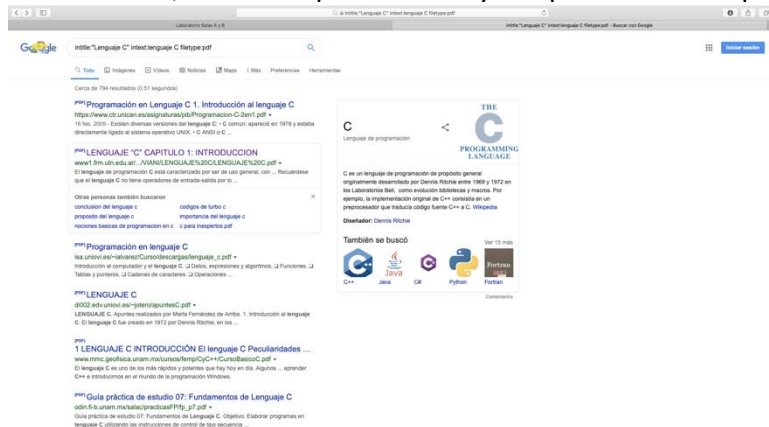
intitle:"Lenguaje C" intext:lenguaje C filetype:pdf

Laboratorio Salas X y B

intitle:"Lenguaje C" intext:lenguaje C filetype:pdf - Buscar con Google

Google

intitle:"Lenguaje C" intext:lenguaje C filetype:pdf

Iniciar sesión

Todo Imágenes Videos Noticias Maps Más Preferencias Herramientas

Cerca de 794 resultados (0.51 segundos)

[PDF] Programación en Lenguaje C 1. Introducción al lenguaje C
https://www.ctr.unican.es/asignaturas/pb/Programacion-C-2en1.pdf
16 feb. 2009 - Existen diversas versiones del lenguaje C: • C común: aparecido en 1978 y estaba directamente ligado al sistema operativo UNIX. • C ANSI o C ...

[PDF] LENGUAJE "C" CAPITULO 1: INTRODUCCION
www1.frm.utn.edu.ar/.../VIANI/LENGUAJE%20C/LENGUAJE%20C.pdf
El lenguaje de programación C está caracterizado por ser de uso general, con ... Recuérdese que el lenguaje C no tiene operadores de entrada-salida por lo ...

Otras personas también buscaron
conclusion del lenguaje c
codigos de turbo c
proposito del lenguaje c
importancia del lenguaje c
nociones basicas de programacion en c
c para inexpertos pdf

[PDF] Programación en lenguaje C
isa.uniovi.es/~ialvarez/Curso/descargas/lenguaje_c.pdf
Introducción al computador y el lenguaje C. Datos, expresiones y algoritmos. Funciones. Tablas y punteros. Cadenas de caracteres. Operaciones ...

[PDF] LENGUAJE C
di002.edv.uniovi.es/~jotero/apuntesC.pdf
LENGUAJE C. Apuntes realizados por Marta Fernández de Arriba. 1. Introducción al lenguaje C. El lenguaje C fue creado en 1972 por Dennis Ritchie, en los ...

[PDF] 1 LENGUAJE C INTRODUCCIÓN El lenguaje C Peculiaridades ...
www.mmc.geofisica.unam.mx/cursos/femp/CyC++/CursoBasicoC.pdf
El lenguaje C es uno de los más rápidos y potentes que hay hoy en día. Algunos ... aprender C++ e introducirnos en el mundo de la programación Windows.

[PDF] Guía práctica de estudio 07: Fundamentos de Lenguaje C
odin.fi-b.unam.mx/salac/practicasFP/fp_p7.pdf
Guía práctica de estudio 07: Fundamentos de Lenguaje C. Objetivo: Elaborar programas en lenguaje C utilizando las instrucciones de control de tipo secuencia ...

C
Lenguaje de programación

THE C PROGRAMMING LANGUAGE

C es un lenguaje de programación de propósito general originalmente desarrollado por Dennis Ritchie entre 1969 y 1972 en los Laboratorios Bell, como evolución del anterior lenguaje B. ... Por ejemplo, la implementación original de C++ consistía en un preprocesador que traducía código fuente C++ a C. Wikipedia

Diseñador: Dennis Ritchie

También se buscó
Ver 15 más
C++ Java C# Python Fortran

Comentarios